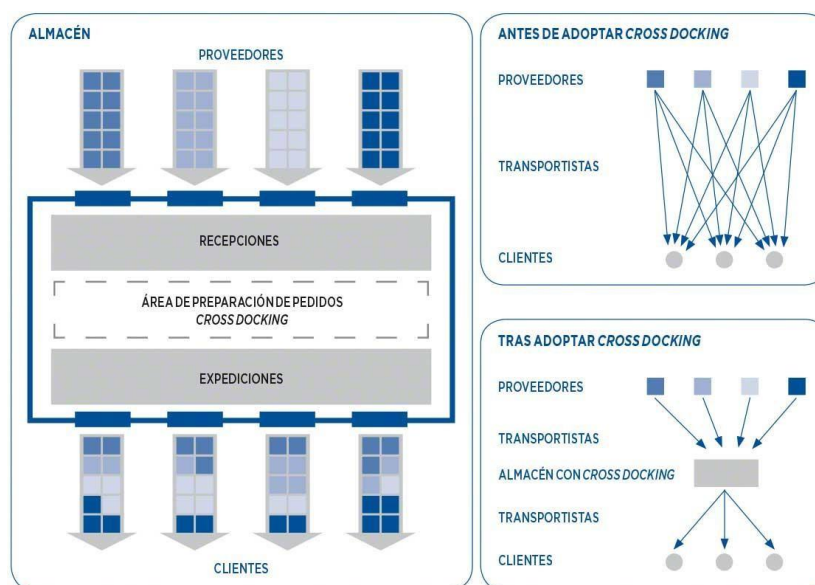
ALMACÉN

PROVEEDORES

RECEPCIONES

ÁREA DE PREPARACIÓN DE PEDIDOS
*CROSS DOCKING*

EXPEDICIONES

CLIENTES

ANTES DE ADOPTAR *CROSS DOCKING*

PROVEEDORES

TRANSPORTISTAS

CLIENTES

TRAS ADOPTAR *CROSS DOCKING*

PROVEEDORES

TRANSPORTISTAS

ALMACÉN CON *CROSS DOCKING*

TRANSPORTISTAS

CLIENTES